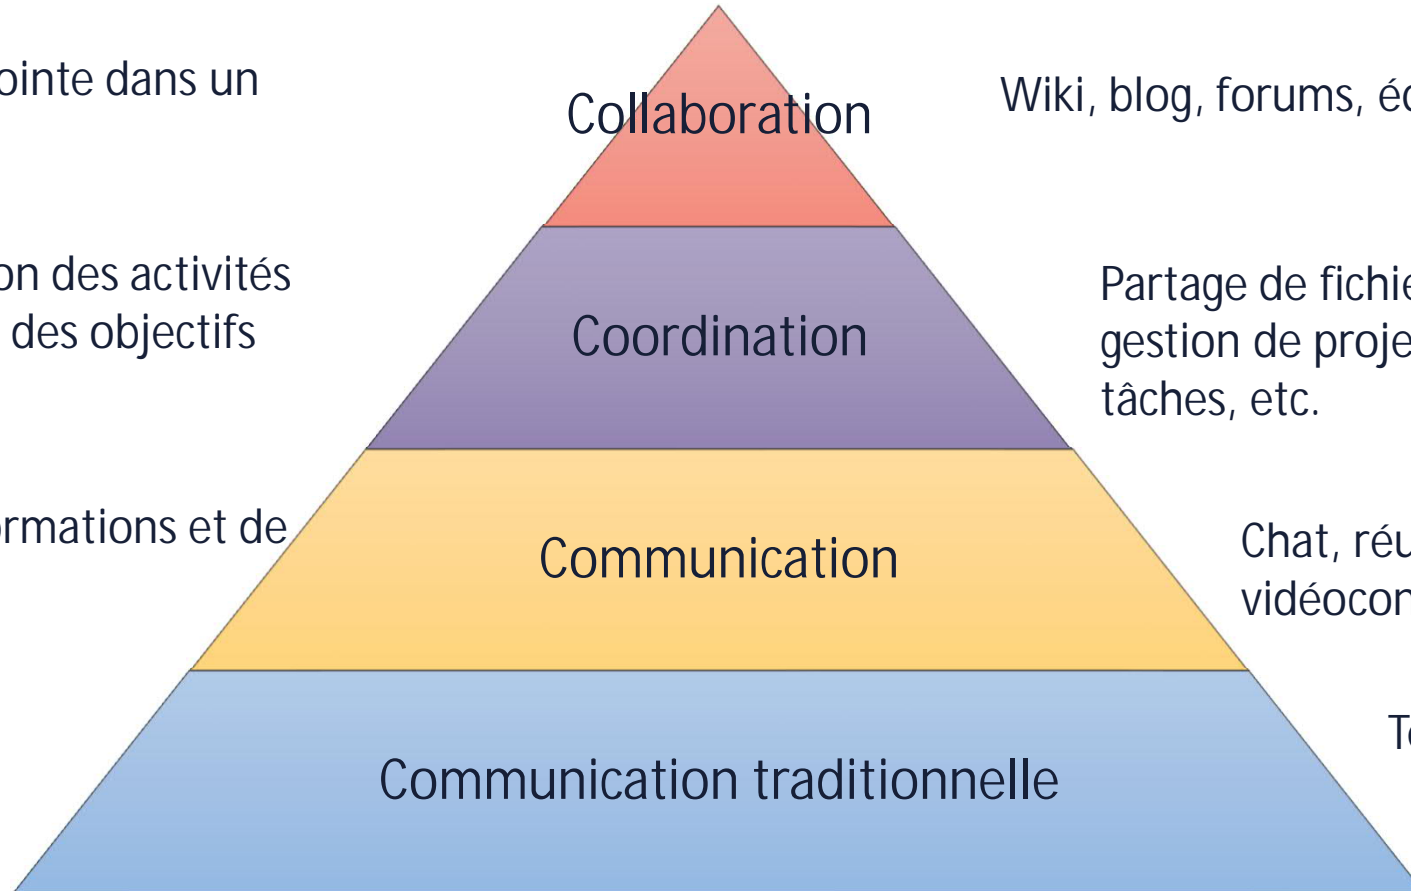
ointe dans un

on des activités
des objectifs

rmations et de

Collaboration

Coordination

Communication

Communication traditionnelle

Wiki, blog, forums, é

Partage de fichie
gestion de proje
tâches, etc.

Chat, réu
vidéocon

T